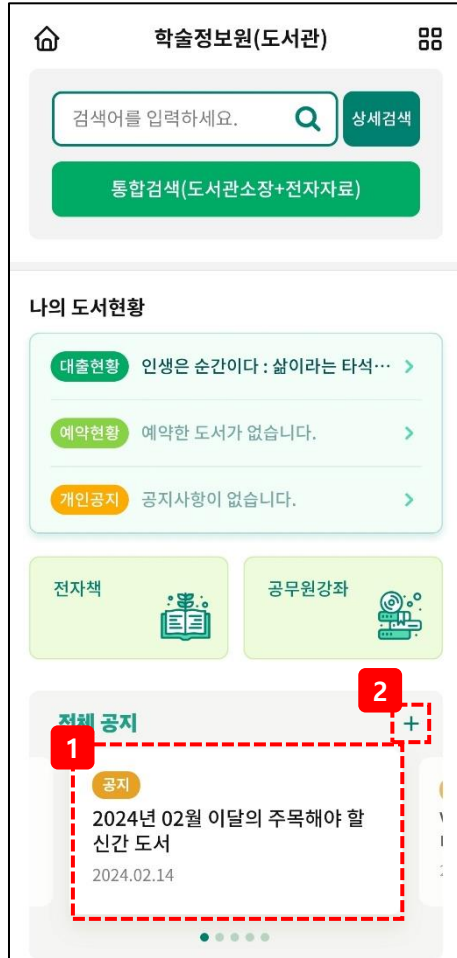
학술정보원(도서관)

검색어를 입력하세요.

상세검색

통합검색(도서관소장+전자자료)

나의 도서현황

대출현황 인생은 순간이다 : 삶이라는 타석… >

예약현황 예약한 도서가 없습니다. >

개인공지 공지사항이 없습니다. >

전자책

공무원강좌

전체 공지

2

+

1

공지

2024년 02월 이달의 주목해야 할 신간 도서

2024.02.14